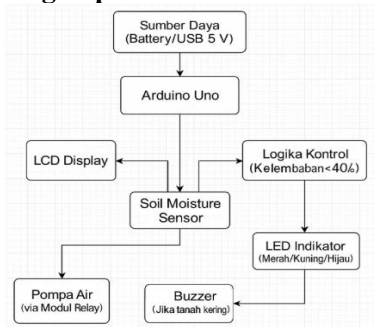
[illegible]

Sumber Daya (Battery/USB 5 V)

Arduino Uno

LCD Display

Logika Kontrol (Kelembaban<40%)

Soil Moisture Sensor

LED Indikator (Merah/Kuning/Hijau)

Pompa Air (via Modul Relay)

Buzzer (Jika tanah kering)